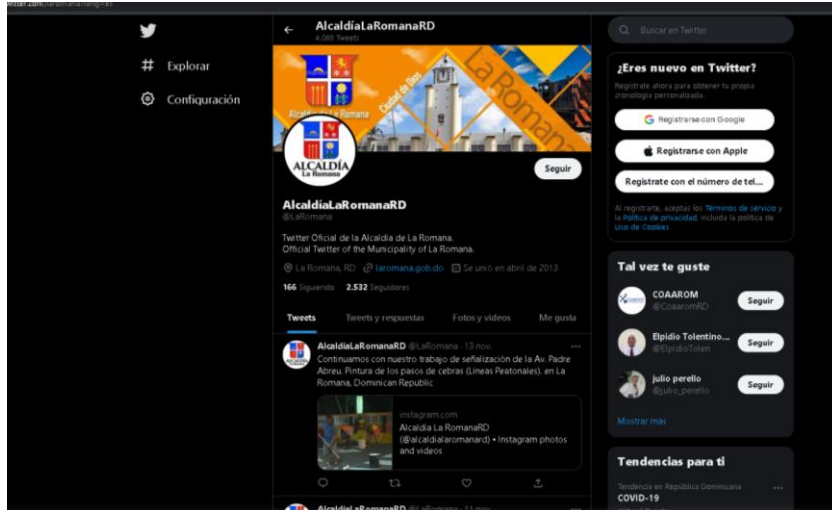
twitter.com/laromana?lang=es

Explorar

Configuración

AlcaldíaLaRomanaRD
4.066 Tweets

Ciudad de Dios
La Romana
Alcaldía La Romana

ALCALDÍA
La Romana

Seguir

AlcaldíaLaRomanaRD
@LaRomana

Twitter Oficial de la Alcaldía de La Romana.
Official Twitter of the Municipality of La Romana.

La Romana, RD laromana.gob.do Se unió en abril de 2013

166 Siguiendo 2.532 Seguidores

Tweets Tweets y respuestas Fotos y videos Me gusta

AlcaldíaLaRomanaRD @LaRomana · 13 nov.
Continuamos con nuestro trabajo de señalización de la Av. Padre Abreu. Pintura de los pasos de cebras (Lineas Peatonales). en La Romana, Dominican Republic

instagram.com
Alcaldía La RomanaRD (@alcaldialaromanard) • Instagram photos and videos

AlcaldíaLaRomanaRD @LaRomana · 11 nov.

Buscar en Twitter

¿Eres nuevo en Twitter?
Regístrate ahora para obtener tu propia cronología personalizada.

Registrarse con Google

Registrarse con Apple

Regístrate con el número de tel...

Al registrarte, aceptas los Términos de servicio y la Política de privacidad, incluida la política de Uso de Cookies.

Tal vez te guste

COAAROM
@CoaaromRD
Seguir

Elpidio Tolentino...
@ElpidioTolen
Seguir

julio perello
@julio_perello
Seguir

Mostrar más

Tendencias para ti

Tendencia en República Dominicana
COVID-19